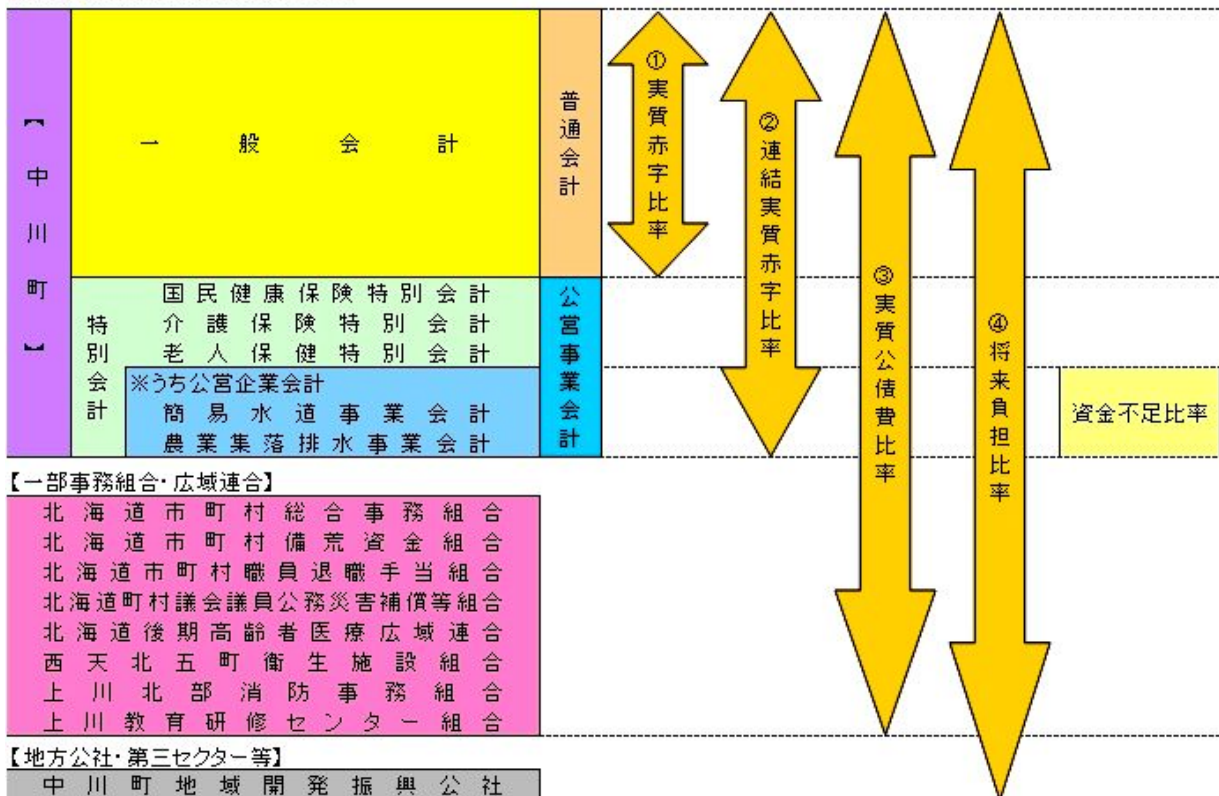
【中川町】

一般会計

普通会計

①実質赤字比率

②連結実質赤字比率

③実質公債費比率

④将来負担比率

特別会計

国民健康保険特別会計
介護保険特別会計
老人保健特別会計

※うち公営企業会計
簡易水道事業会計
農業集落排水事業会計

公営事業会計

資金不足比率

【一部事務組合・広域連合】
北海道市町村総合事務組合
北海道市町村備荒資金組合
北海道市町村職員退職手当組合
北海道町村議会議員公務災害補償等組合
北海道後期高齢者医療広域連合
西天北五町衛生施設組合
上川北部消防事務組合
上川教育研修センター組合

【地方公社・第三セクター等】
中川町地域開発振興公社